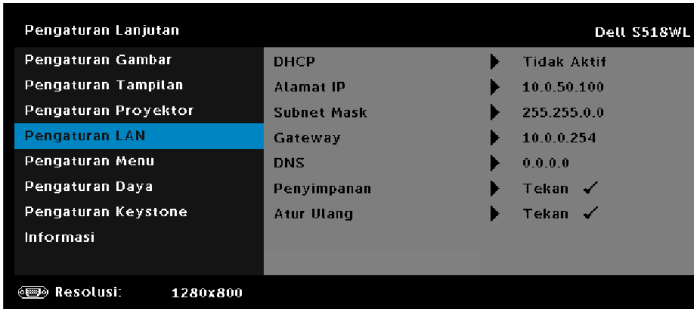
Pengaturan Lanjutan

Dell S518WL

Pengaturan Gambar
Pengaturan Tampilan
Pengaturan Proyektor
Pengaturan LAN
Pengaturan Menu
Pengaturan Daya
Pengaturan Keystone
Informasi

| | | |
|---|---|---|
| DHCP | ▶ | Tidak Aktif |
| Alamat IP | ▶ | 10.0.50.100 |
| Subnet Mask | ▶ | 255.255.0.0 |
| Gateway | ▶ | 10.0.0.254 |
| DNS | ▶ | 0.0.0.0 |
| Penyimpanan | ▶ | Tekan ✓ |
| Atur Ulang | ▶ | Tekan ✓ |

Resolusi: 1280x800